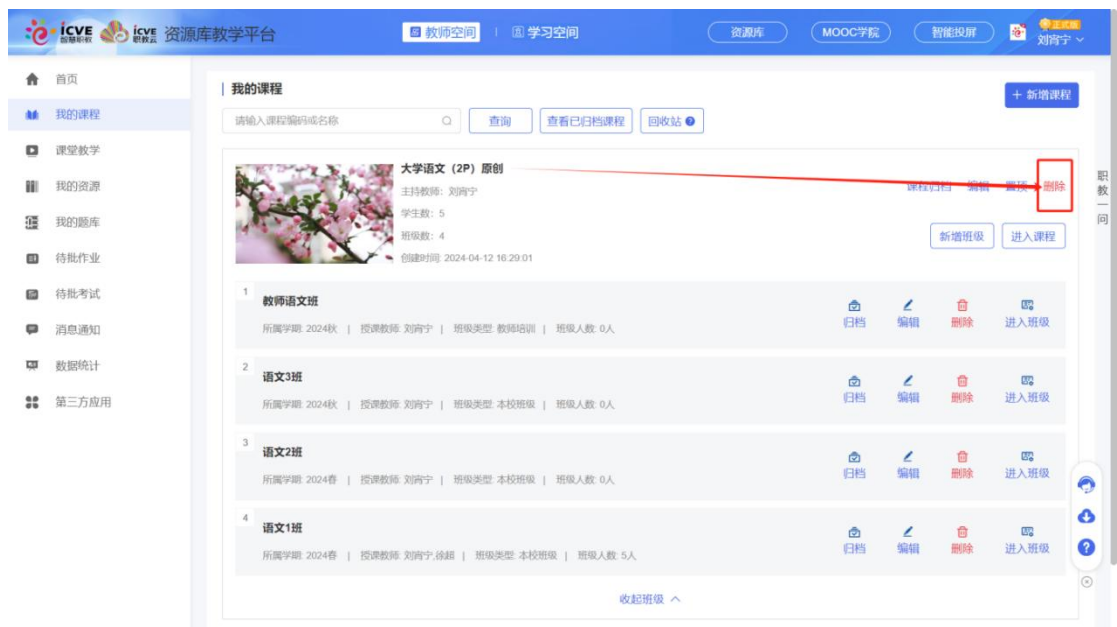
icve 智慧职教 icve 职教云 资源库教学平台

教师空间 | 学习空间

资源库 MOOC学院 智能投屏

正式版 刘宵宁

首页
我的课程
课堂教学
我的资源
我的题库
待批作业
待批考试
消息通知
数据统计
第三方应用

我的课程

+ 新增课程

请输入课程编码或名称 查询 查看已归档课程 回收站

大学语文（2P）原创
主持教师：刘宵宁
学生数：5
班级数：4
创建时间：2024-04-12 16:29:01

课程归档 编辑 置顶 删除

新增班级 进入课程

1 教师语文班
所属学期：2024秋 | 授课教师：刘宵宁 | 班级类型：教师培训 | 班级人数：0人
归档 编辑 删除 进入班级

2 语文3班
所属学期：2024秋 | 授课教师：刘宵宁 | 班级类型：本校班级 | 班级人数：0人
归档 编辑 删除 进入班级

3 语文2班
所属学期：2024春 | 授课教师：刘宵宁 | 班级类型：本校班级 | 班级人数：0人
归档 编辑 删除 进入班级

4 语文1班
所属学期：2024春 | 授课教师：刘宵宁,徐超 | 班级类型：本校班级 | 班级人数：5人
归档 编辑 删除 进入班级

收起班级

职教一问